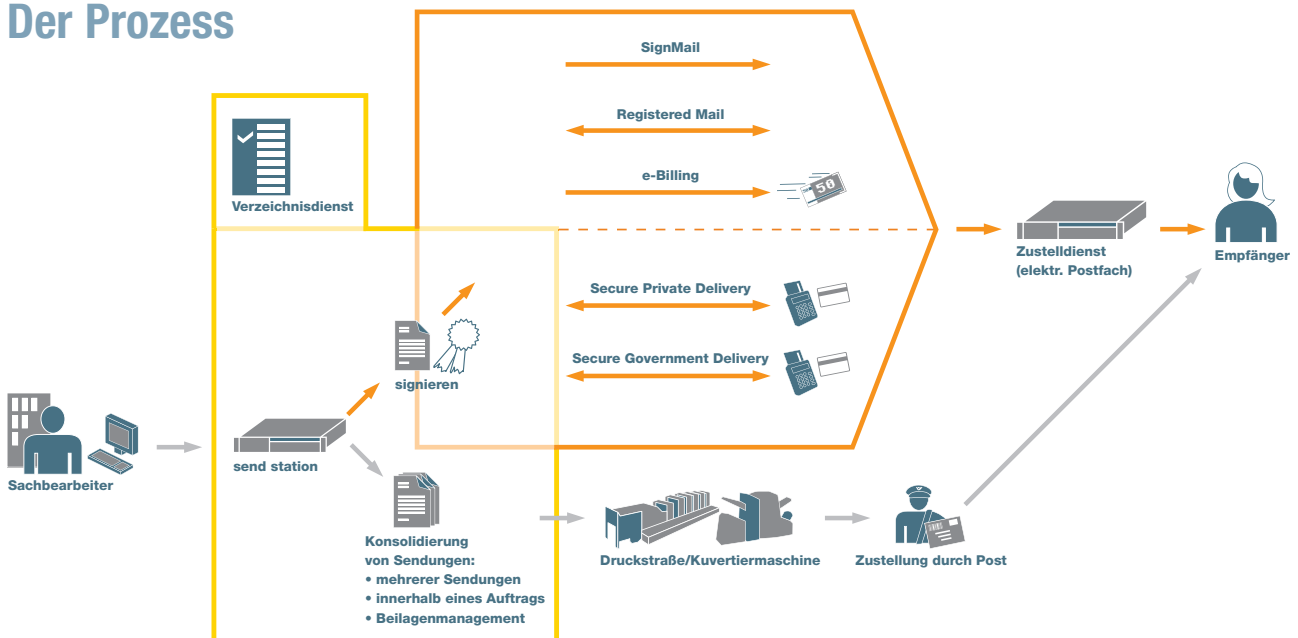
Der Prozess

SignMail

Registered Mail

e-Billing

50

Verzeichnisdienst

Zustelldienst (elektr. Postfach)

Empfänger

Secure Private Delivery

Secure Government Delivery

signieren

Sachbearbeiter

send station

Konsolidierung von Sendungen:
• mehrerer Sendungen
• innerhalb eines Auftrags
• Beilagenmanagement

Druckstraße/Kuvertiermaschine

Zustellung durch Post